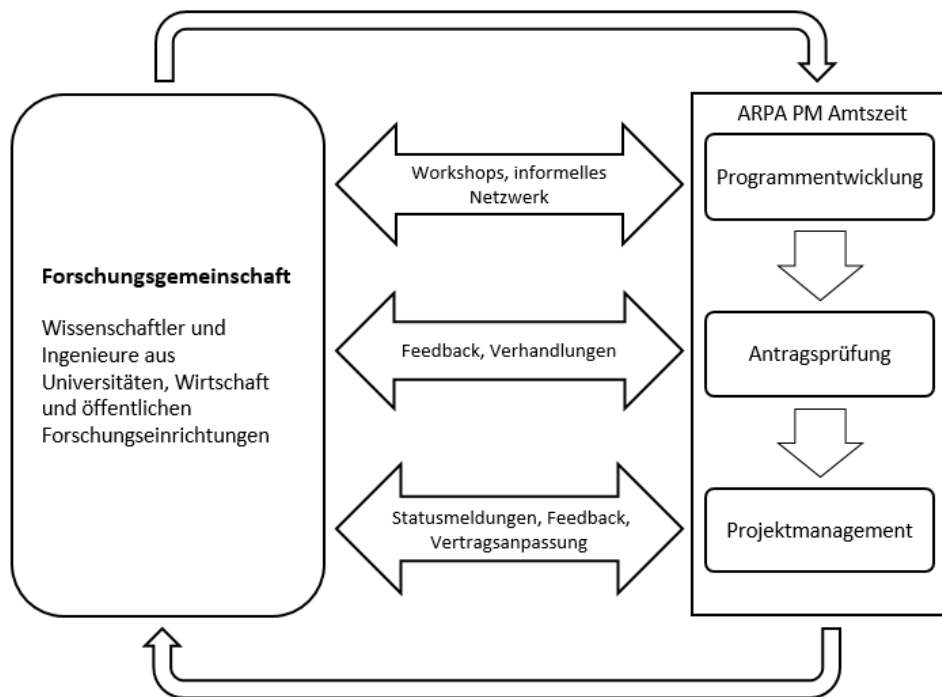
**Forschungsgemeinschaft**

Wissenschaftler und Ingenieure aus Universitäten, Wirtschaft und öffentlichen Forschungseinrichtungen

Workshops, informelles Netzwerk

Feedback, Verhandlungen

Statusmeldungen, Feedback, Vertragsanpassung

ARPA PM Amtszeit

Programmentwicklung

Antragsprüfung

Projektmanagement